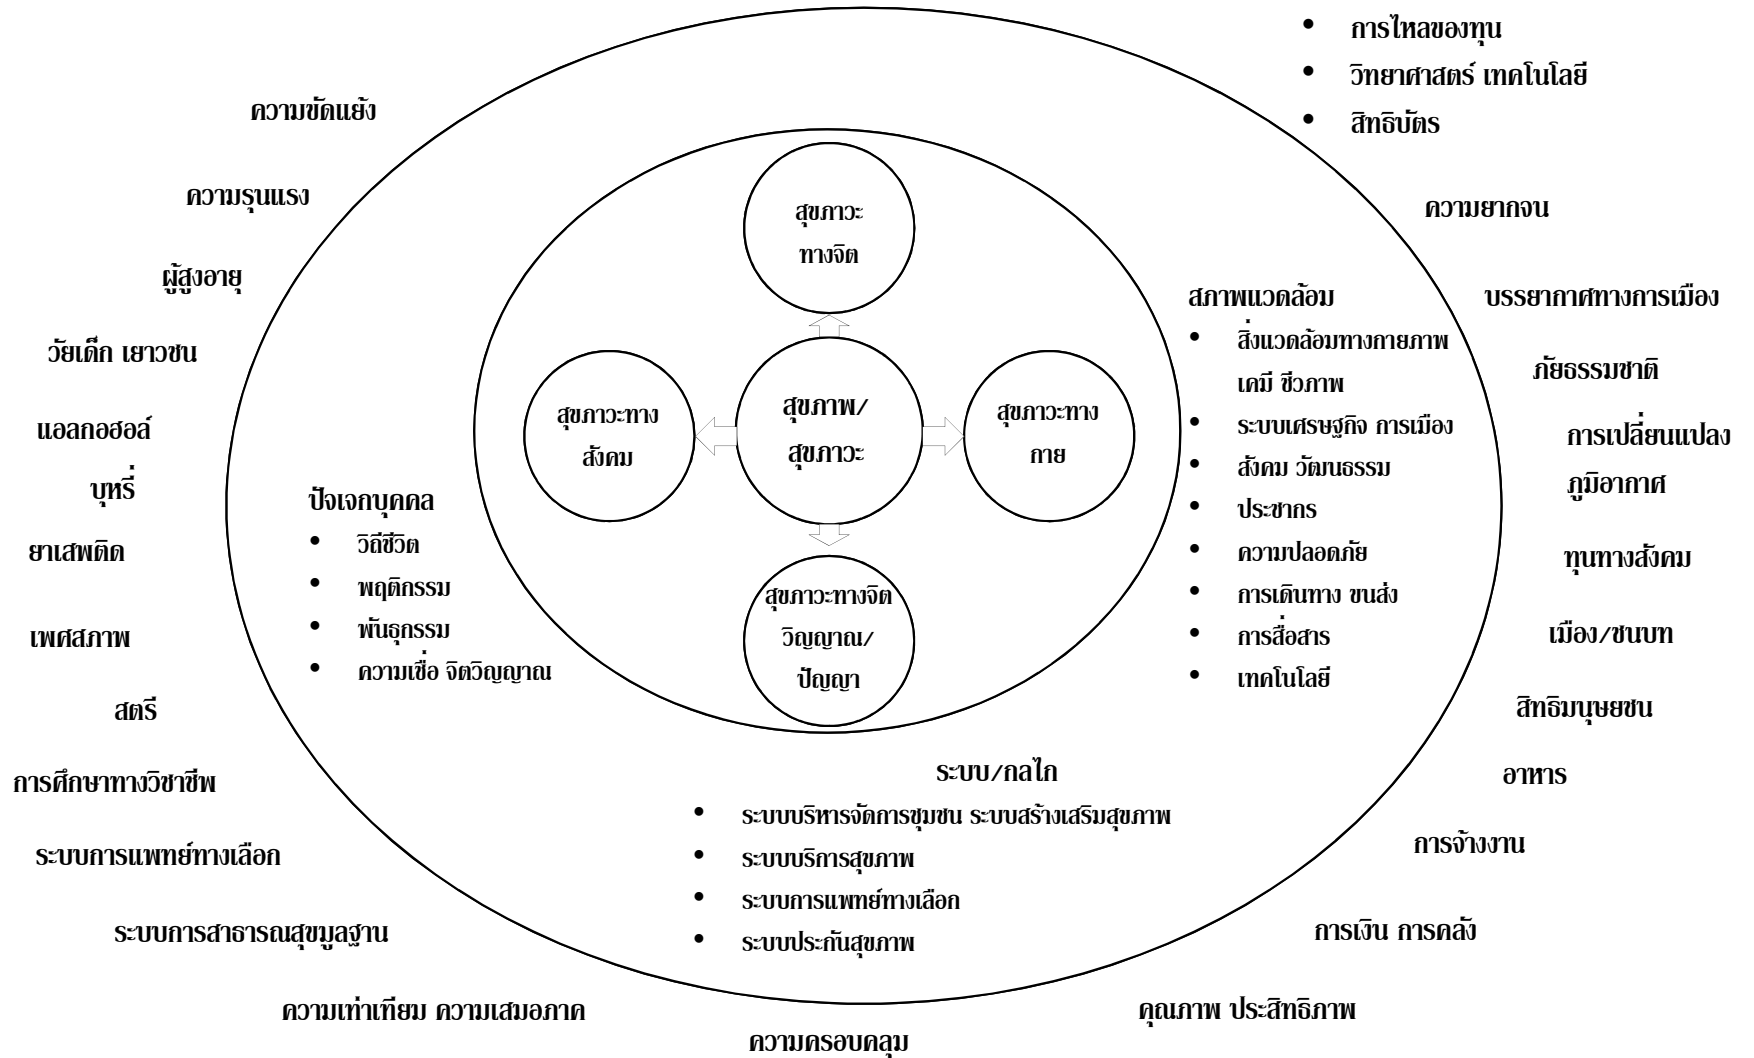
• การไหลของทุน
• วิทยาศาสตร์ เทคโนโลยี
• สิทธิบัตร

ความขัดแย้ง

ความรุนแรง

ผู้สูงอายุ

วัยเด็ก เยาวชน

แอลกอฮอล์

บุหรี่

ยาเสพติด

เพศสภาพ

สตรี

การศึกษาทางวิชาชีพ

ระบบการแพทย์ทางเลือก

ระบบการสาธารณสุขมูลฐาน

ความเท่าเทียม ความเสมอภาค

ความครอบคลุม

คุณภาพ ประสิทธิภาพ

การเงิน การคลัง

การจ้างงาน

อาหาร

สิทธิมนุษยชน

เมือง/ชนบท

ทุนทางสังคม

การเปลี่ยนแปลง ภูมิอากาศ

ภัยธรรมชาติ

บรรยากาศทางการเมือง

ความยากจน

สุขภาวะ ทางจิต

สุขภาวะทาง สังคม

สุขภาพ/ สุขภาวะ

สุขภาวะทาง กาย

สุขภาวะทางจิต วิญญาณ/ ปัญญา

ปัจเจกบุคคล
• วิถีชีวิต
• พฤติกรรม
• พันธุกรรม
• ความเชื่อ จิตวิญญาณ

สภาพแวดล้อม
• สิ่งแวดล้อมทางกายภาพ เคมี ชีวภาพ
• ระบบเศรษฐกิจ การเมือง
• สังคม วัฒนธรรม
• ประชากร
• ความปลอดภัย
• การเดินทาง ขนส่ง
• การสื่อสาร
• เทคโนโลยี

ระบบ/กลไก
• ระบบบริหารจัดการชุมชน ระบบสร้างเสริมสุขภาพ
• ระบบบริการสุขภาพ
• ระบบการแพทย์ทางเลือก
• ระบบประกันสุขภาพ